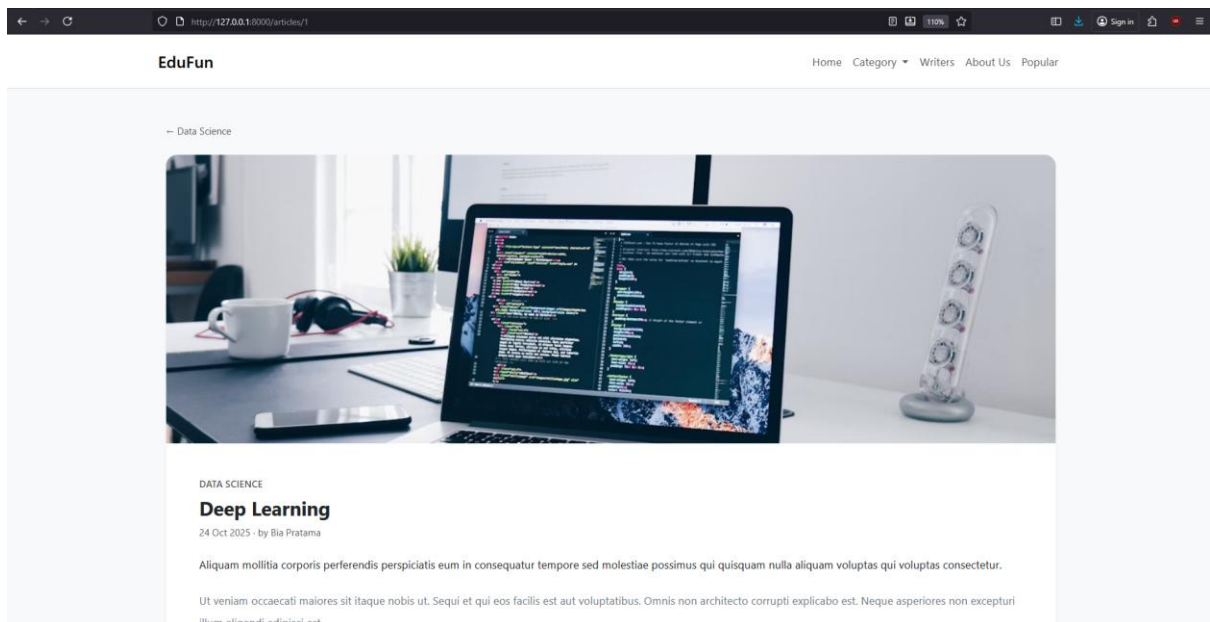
http://127.0.0.1:8000/articles/1

110%

Sign in

EduFun

Home Category ▾ Writers About Us Popular

← Data Science

DATA SCIENCE

Deep Learning

24 Oct 2025 · by Bia Pratama

Aliquam mollitia corporis perferendis perspiciatis eum in consequatur tempore sed molestiae possimus qui quisquam nulla aliquam voluptas qui voluptas consectetur.

Ut veniam occaecati maiores sit itaque nobis ut. Sequi et qui eos facilis est aut voluptatibus. Omnis non architecto corrupti explicabo est. Neque asperiores non excepturi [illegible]